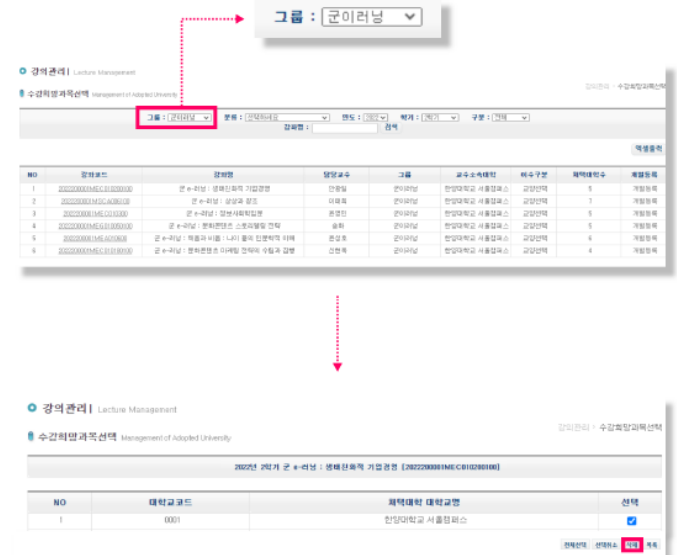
그룹 : 군이러닝

강의관리 | Lecture Management

수강희망과목선택 Management of Adopted University

강의관리 › 수강희망과목선택

그룹 : 군이러닝 분류 : 전체회내로 연도 : 2022 학기 : 2학기 구분 : 전체
강좌명 : 검색

엑셀출력

| NO | 강좌코드 | 강좌명 | 담당교수 | 그룹 | 교수소속대학 | 이수구분 | 채택대학수 | 채택등록 |
|---|---|---|---|---|---|---|---|---|
| 1 | 2022200001MEC010280100 | 군 e-러닝 : 생태친화적 기업경영 | 안중일 | 군이러닝 | 한양대학교 서울캠퍼스 | 교양선택 | 5 | 개설등록 |
| 2 | 2022200001MEC40860100 | 군 e-러닝 : 상상과 창조 | 이재희 | 군이러닝 | 한양대학교 서울캠퍼스 | 교양선택 | 7 | 개설등록 |
| 3 | 2022200001MEC01000 | 군 e-러닝 : 정보사회학입문 | 윤명진 | 군이러닝 | 한양대학교 서울캠퍼스 | 교양선택 | 5 | 개설등록 |
| 4 | 2022200001MEC01000400 | 군 e-러닝 : 문화콘텐츠 스토리텔링 전략 | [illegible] | 군이러닝 | 한양대학교 서울캠퍼스 | 교양선택 | 5 | 개설등록 |
| 5 | 2022200001MEA010600 | 군 e-러닝 : 약품과 비용 : 나의 몸의 인류학적 이해 | 윤성호 | 군이러닝 | 한양대학교 서울캠퍼스 | 교양선택 | 6 | 개설등록 |
| 6 | 2022200001MEC01000500 | 군 e-러닝 : 문화콘텐츠 마케팅 전략의 수립과 실행 | 신현복 | 군이러닝 | 한양대학교 서울캠퍼스 | 교양선택 | 4 | 개설등록 |

강의관리 | Lecture Management

수강희망과목선택 Management of Adopted University

강의관리 › 수강희망과목선택

2022년 2학기 군 e-러닝 : 생태친화적 기업경영 [2022200001MEC010280100]

| NO | 대학교코드 | 채택대학 대학교명 | 선택 |
|---|---|---|---|
| 1 | 0001 | 한양대학교 서울캠퍼스 | ☑ |

전체선택 선택취소 삭제 목록